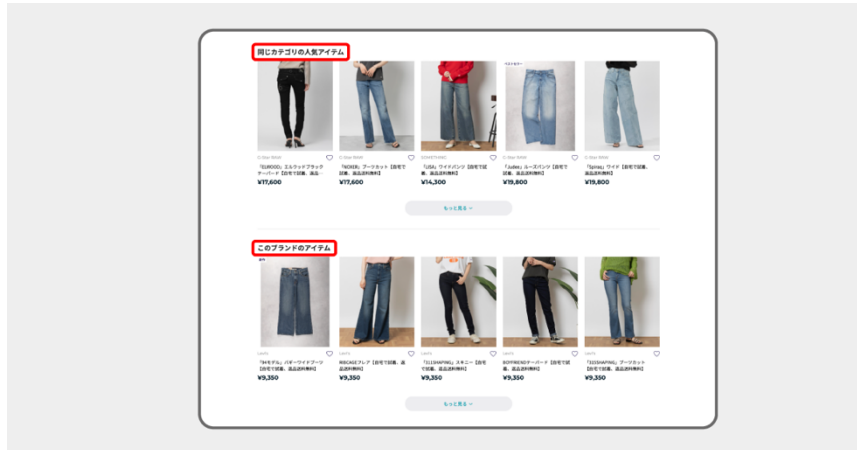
同じカテゴリの人気アイテム

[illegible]
「ELWOOD」エルウッドブラック テーパード【自宅で試着、返品…
¥17,600

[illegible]
「NOIEN」ブーツカット【自宅で試着、返品送料無料】
¥17,600

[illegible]
「USA」ワイドパンツ【自宅で試着、返品送料無料】
¥14,300

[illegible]
「Julies」ルーズパンツ【自宅で試着、返品送料無料】
¥19,800

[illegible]
「Spray」ワイド【自宅で試着、返品送料無料】
¥19,800

もっと見る

このブランドのアイテム

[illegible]
「94モデル」ハギーワイドブーツ【自宅で試着、返品送料無料】
¥9,350

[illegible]
RIBCAGEフレア【自宅で試着、返品送料無料】
¥9,350

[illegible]
「311SHAPING」スキニー【自宅で試着、返品送料無料】
¥9,350

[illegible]
BOYFRIENDテーパード【自宅で試着、返品送料無料】
¥9,350

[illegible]
「315SHAPING」ブーツカット【自宅で試着、返品送料無料】
¥9,350

もっと見る